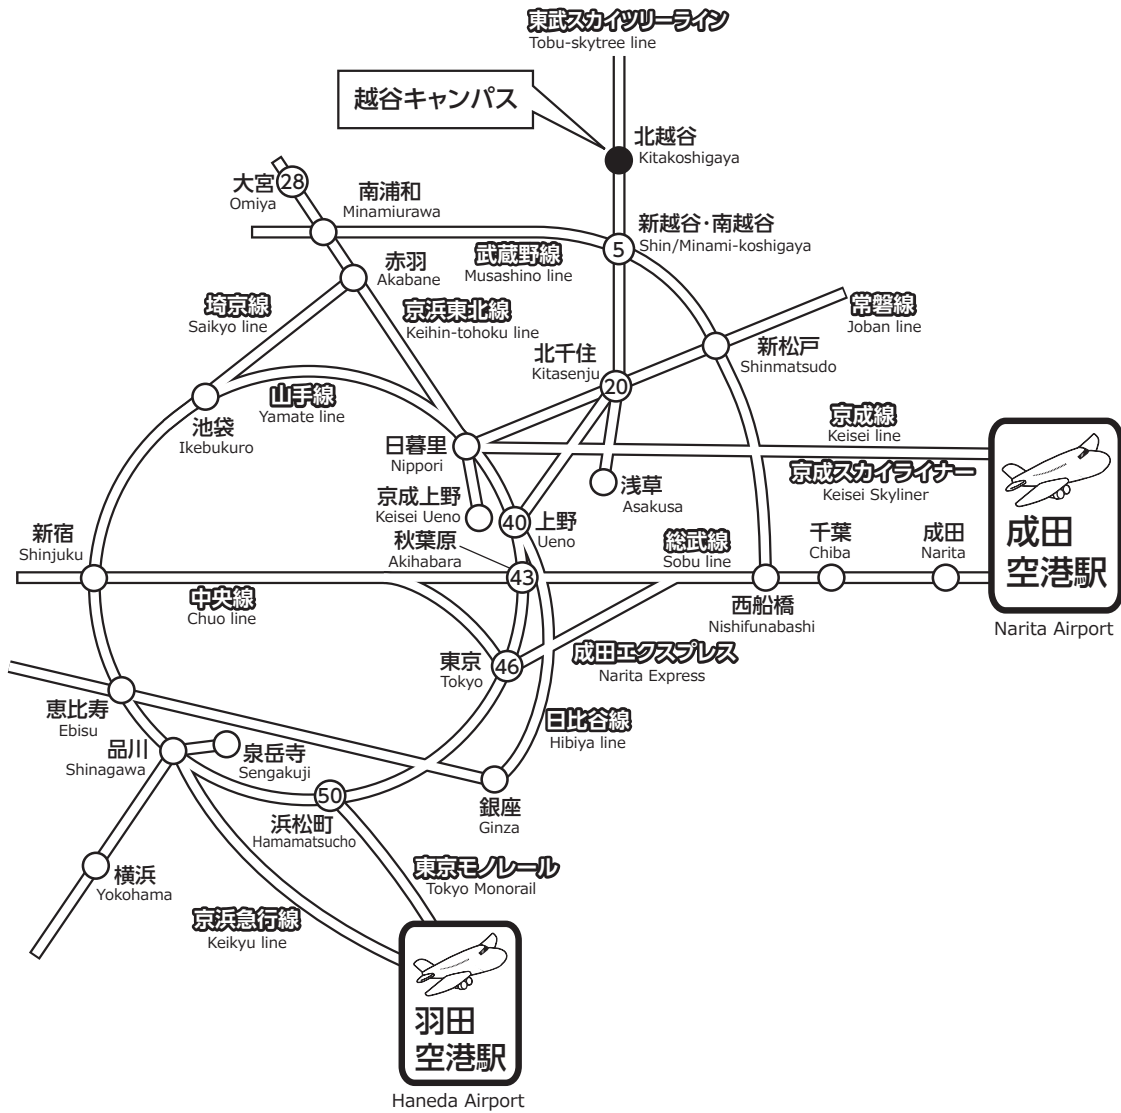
東武スカイツリーライン
Tobu-skytree line

越谷キャンパス

北越谷
Kitakoshigaya

大宮
Omiya
28

南浦和
Minamiurawa

新越谷·南越谷
Shin/Minami-koshigaya
5

武蔵野線
Musashino line

赤羽
Akabane

埼京線
Saikyo line

京浜東北線
Keihin-tohoku line

常磐線
Joban line

新松戸
Shinmatsudo

北千住
Kitasenju
20

山手線
Yamate line

池袋
Ikebukuro

日暮里
Nippori

京成線
Keisei line

浅草
Asakusa

京成スカイライナー
Keisei Skyliner

京成上野
Keisei Ueno

40
上野
Ueno

秋葉原
Akihabara
43

新宿
Shinjuku

総武線
Sobu line

千葉
Chiba

成田
Narita

成田
空港駅
Narita Airport

中央線
Chuo line

西船橋
Nishifunabashi

東京
Tokyo
46

成田エクスプレス
Narita Express

恵比寿
Ebisu

日比谷線
Hibiya line

品川
Shinagawa

泉岳寺
Sengakuji

50

銀座
Ginza

浜松町
Hamamatsucho

東京モノレール
Tokyo Monorail

横浜
Yokohama

京浜急行線
Keikyu line

羽田
空港駅
Haneda Airport